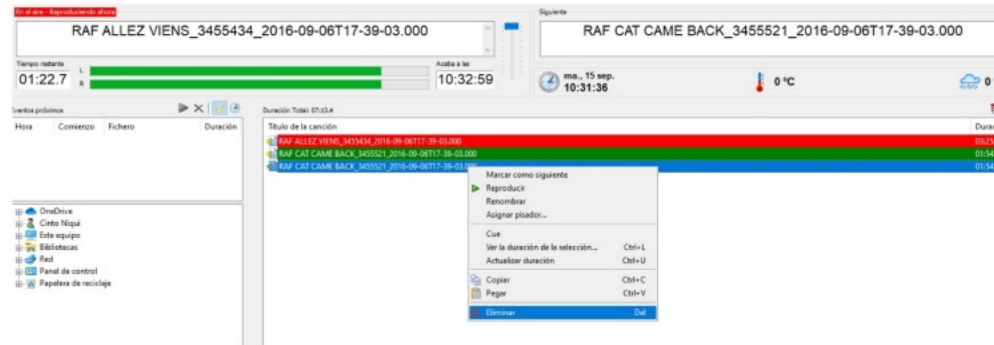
En el aire - Reproduciendo ahora

RAF ALLEZ VIENS_3455434_2016-09-06T17-39-03.000

Siguiente

RAF CAT CAME BACK_3455521_2016-09-06T17-39-03.000

Tiempo restante
01:22.7
L
R

Acaba a las
10:32:59

ma., 15 sep.
10:31:36

0 °C

0

Eventos próximos

| Hora | Comienzo | Fichero | Duración |
|---|---|---|---|

OneDrive
Cinto Niqui
Este equipo
Bibliotecas
Red
Panel de control
Papelera de reciclaje

Duración Total: 07:53.4

| Título de la canción | Dura |
|---|---|
| RAF ALLEZ VIENS_3455434_2016-09-06T17-39-03.000 | 03:25 |
| RAF CAT CAME BACK_3455521_2016-09-06T17-39-03.000 | 01:54 |
| RAF CAT CAME BACK_3455521_2016-09-06T17-39-03.000 | 01:54 |

Marcar como siguiente
Reproducir
Renombrar
Asignar pisador...
Cue
Ver la duración de la selección... Ctrl+L
Actualizar duración Ctrl+U
Copiar Ctrl+C
Pegar Ctrl+V
Eliminar Del